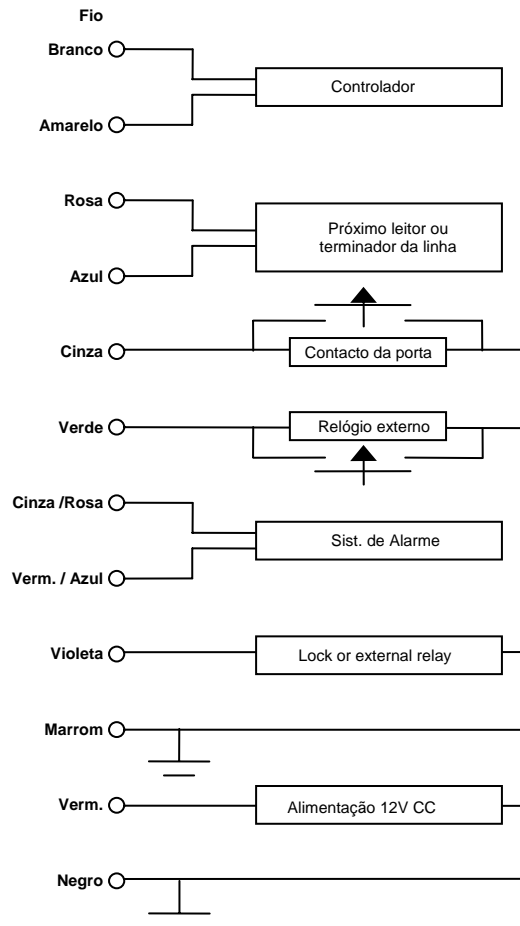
Fio

Branco

Controlador

Amarelo

Rosa

Próximo leitor ou terminador da linha

Azul

Cinza

Contacto da porta

Verde

Relógio externo

Cinza /Rosa

Sist. de Alarme

Verm. / Azul

Violeta

Lock or external relay

Marrom

Verm.

Alimentação 12V CC

Negro